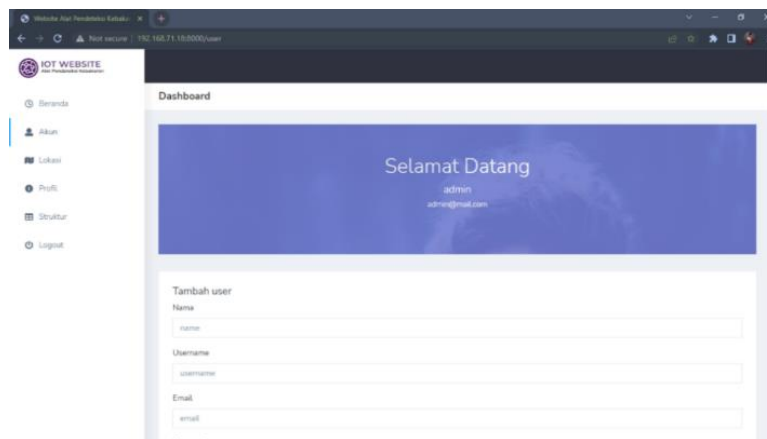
Website Alat Pendeteksi Kebaka ×
Not secure | 192.168.71.18:8000/user

IOT WEBSITE
Alat Pendeteksi Kebakaran

Beranda
Akun
Lokasi
Profil
Struktur
Logout

Dashboard

Selamat Datang
admin
admin@mail.com

Tambah user
Nama
name
Username
username
Email
email